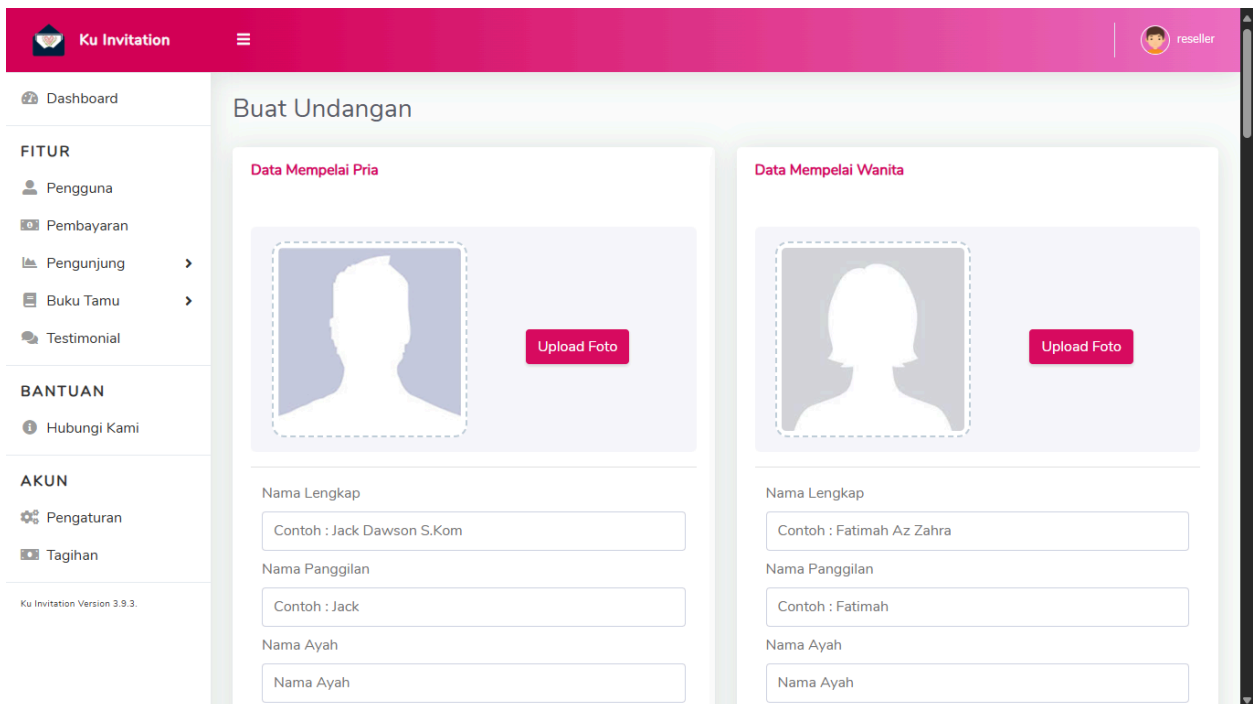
Ku Invitation

reseller

Dashboard

FITUR

Pengguna

Pembayaran

Pengunjung

Buku Tamu

Testimonial

BANTUAN

Hubungi Kami

AKUN

Pengaturan

Tagihan

Ku Invitation Version 3.9.3.

Buat Undangan

Data Mempelai Pria

Upload Foto

Nama Lengkap

Contoh : Jack Dawson S.Kom

Nama Panggilan

Contoh : Jack

Nama Ayah

Nama Ayah

Data Mempelai Wanita

Upload Foto

Nama Lengkap

Contoh : Fatimah Az Zahra

Nama Panggilan

Contoh : Fatimah

Nama Ayah

Nama Ayah